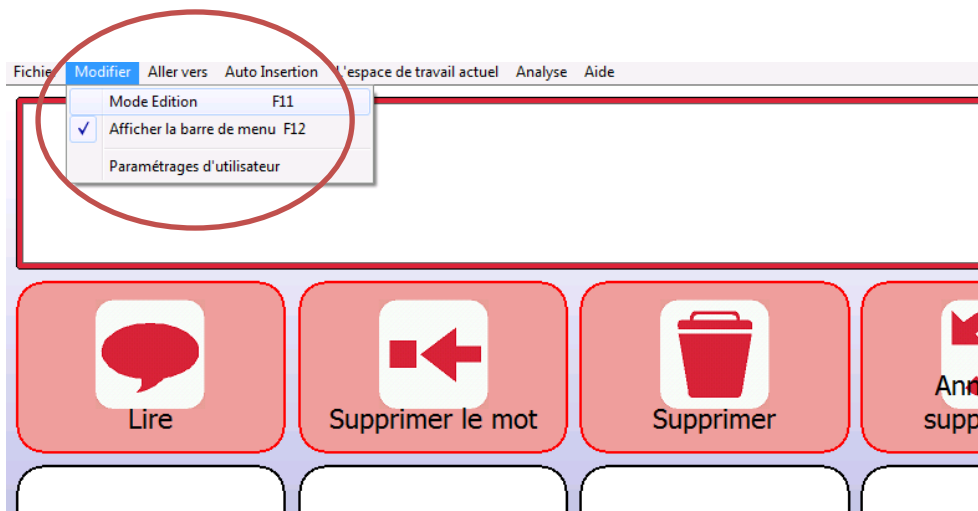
Fichie Modifier Aller vers Auto Insertion L'espace de travail actuel Analyse Aide

Mode Edition F11
✓ Afficher la barre de menu F12
Paramétrages d'utilisateur

Lire

Supprimer le mot

Supprimer

Ann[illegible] supp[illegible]